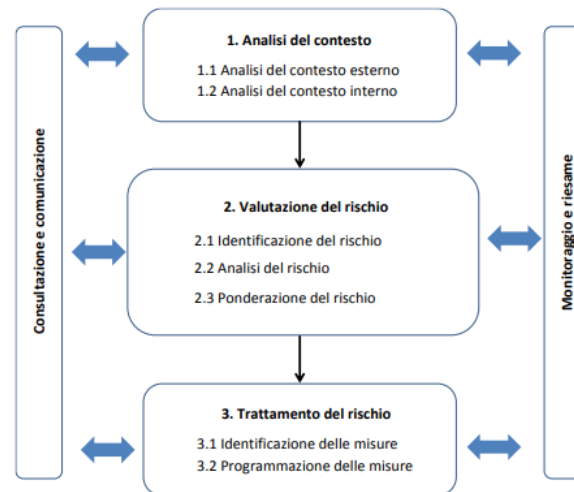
Consultazione e comunicazione

1. Analisi del contesto
1.1 Analisi del contesto esterno
1.2 Analisi del contesto interno

2. Valutazione del rischio
2.1 Identificazione del rischio
2.2 Analisi del rischio
2.3 Ponderazione del rischio

3. Trattamento del rischio
3.1 Identificazione delle misure
3.2 Programmazione delle misure

Monitoraggio e riesame